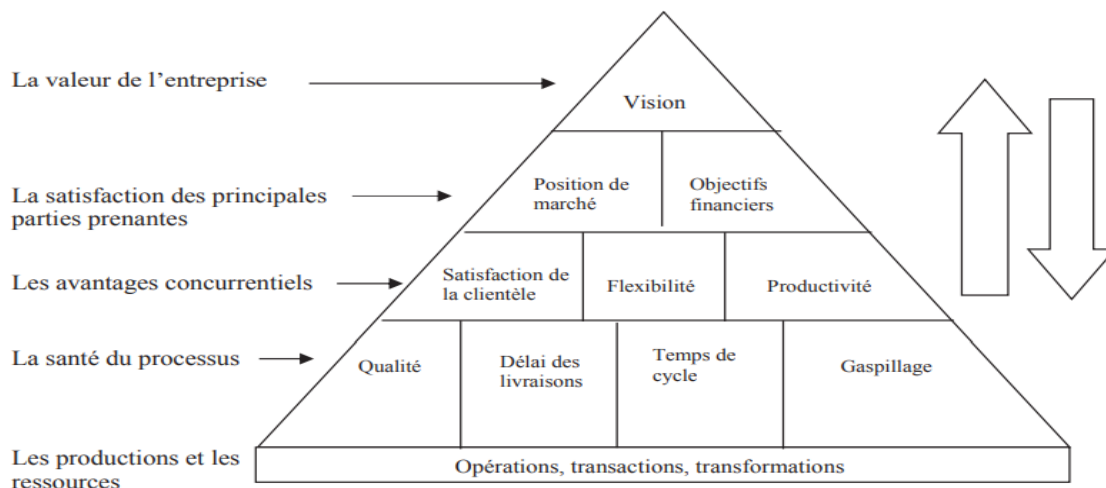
La valeur de l'entreprise

Vision

La satisfaction des principales parties prenantes

Position de marché

Objectifs financiers

Les avantages concurrentiels

Satisfaction de la clientèle

Flexibilité

Productivité

La santé du processus

Qualité

Délai des livraisons

Temps de cycle

Gaspillage

Les productions et les ressources

Opérations, transactions, transformations